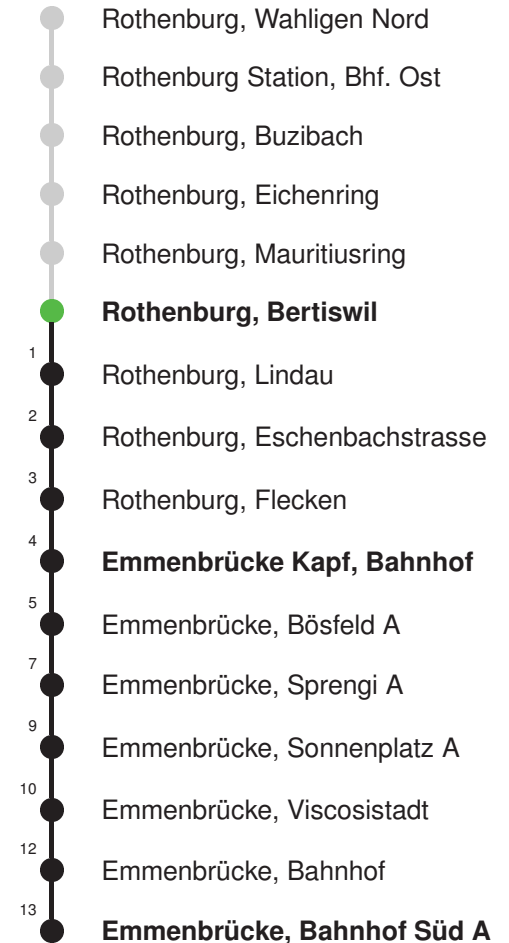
Rothenburg, Wahligen Nord

Rothenburg Station, Bhf. Ost

Rothenburg, Buzibach

Rothenburg, Eichenring

Rothenburg, Mauritiusring

**Rothenburg, Bertiswil**

1 Rothenburg, Lindau

2 Rothenburg, Eschenbachstrasse

3 Rothenburg, Flecken

4 **Emmenbrücke Kapf, Bahnhof**

5 Emmenbrücke, Bösfeld A

7 Emmenbrücke, Sprengi A

9 Emmenbrücke, Sonnenplatz A

10 Emmenbrücke, Viscosistadt

12 Emmenbrücke, Bahnhof

13 **Emmenbrücke, Bahnhof Süd A**